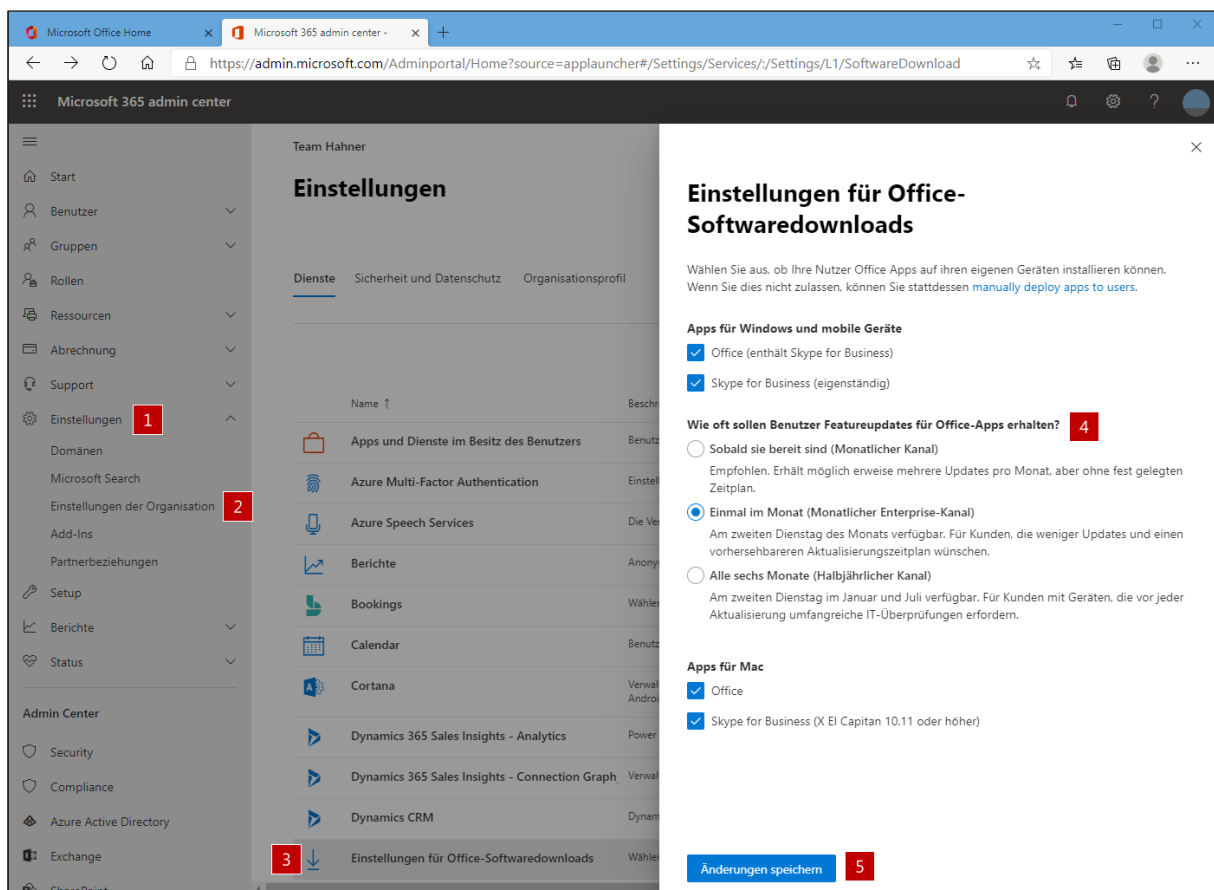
Microsoft Office Home ×
Microsoft 365 admin center - ×
+
https://admin.microsoft.com/Adminportal/Home?source=applauncher#/Settings/Services/:/Settings/L1/SoftwareDownload

Microsoft 365 admin center

Start
Benutzer
Gruppen
Rollen
Ressourcen
Abrechnung
Support
Einstellungen 1
Domänen
Microsoft Search
Einstellungen der Organisation 2
Add-Ins
Partnerbeziehungen
Setup
Berichte
Status

Admin Center
Security
Compliance
Azure Active Directory
Exchange

Team Hahner

Einstellungen

Dienste Sicherheit und Datenschutz Organisationsprofil

| Name ↑ | Beschr |
|---|---|
| Apps und Dienste im Besitz des Benutzers | Benutz |
| Azure Multi-Factor Authentication | Einstell |
| Azure Speech Services | Die Ver |
| Berichte | Anony |
| Bookings | Wähler |
| Calendar | Benutz |
| Cortana | Verwal Androi |
| Dynamics 365 Sales Insights - Analytics | Power |
| Dynamics 365 Sales Insights - Connection Graph | Verwal |
| Dynamics CRM | Dynam |
| 3 Einstellungen für Office-Softwaredownloads | Wähler |

Einstellungen für Office-Softwaredownloads

Wählen Sie aus, ob Ihre Nutzer Office Apps auf ihren eigenen Geräten installieren können. Wenn Sie dies nicht zulassen, können Sie stattdessen manually deploy apps to users.

Apps für Windows und mobile Geräte
Office (enthält Skype for Business)
Skype for Business (eigenständig)

Wie oft sollen Benutzer Featureupdates für Office-Apps erhalten? 4
Sobald sie bereit sind (Monatlicher Kanal)
Empfohlen. Erhält möglich erweise mehrere Updates pro Monat, aber ohne fest gelegten Zeitplan.
Einmal im Monat (Monatlicher Enterprise-Kanal)
Am zweiten Dienstag des Monats verfügbar. Für Kunden, die weniger Updates und einen vorhersehbareren Aktualisierungszeitplan wünschen.
Alle sechs Monate (Halbjährlicher Kanal)
Am zweiten Dienstag im Januar und Juli verfügbar. Für Kunden mit Geräten, die vor jeder Aktualisierung umfangreiche IT-Überprüfungen erfordern.

Apps für Mac
Office
Skype for Business (X El Capitan 10.11 oder höher)

Änderungen speichern 5